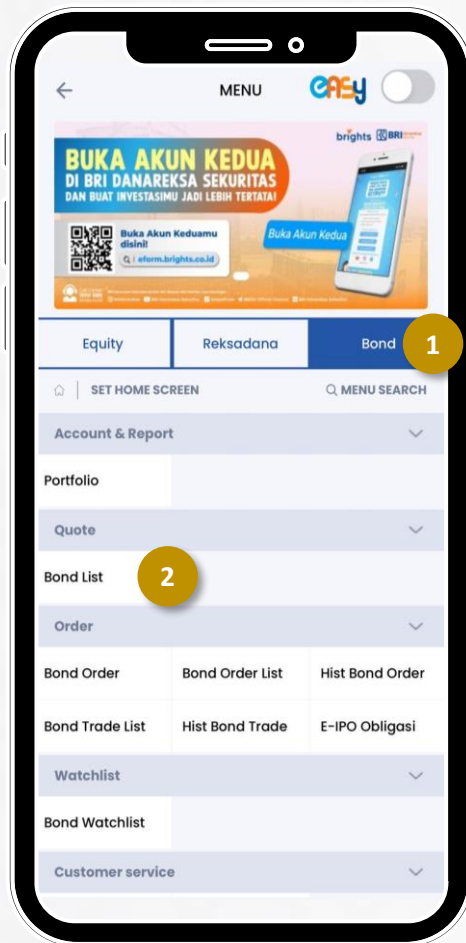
MENU

easy

brights BRI

BUKA AKUN KEDUA

DI BRI DANAREKSA SEKURITAS

DAN BUAT INVESTASIMU JADI LEBIH TERTATA!

Buka Akun Keduamu disini!

eform.brights.co.id

Buka Akun Kedua

Equity

Reksadana

Bond

1

SET HOME SCREEN

MENU SEARCH

Account & Report

Portfolio

Quote

Bond List

2

Order

Bond Order

Bond Order List

Hist Bond Order

Bond Trade List

Hist Bond Trade

E-IPO Obligasi

Watchlist

Bond Watchlist

Customer service